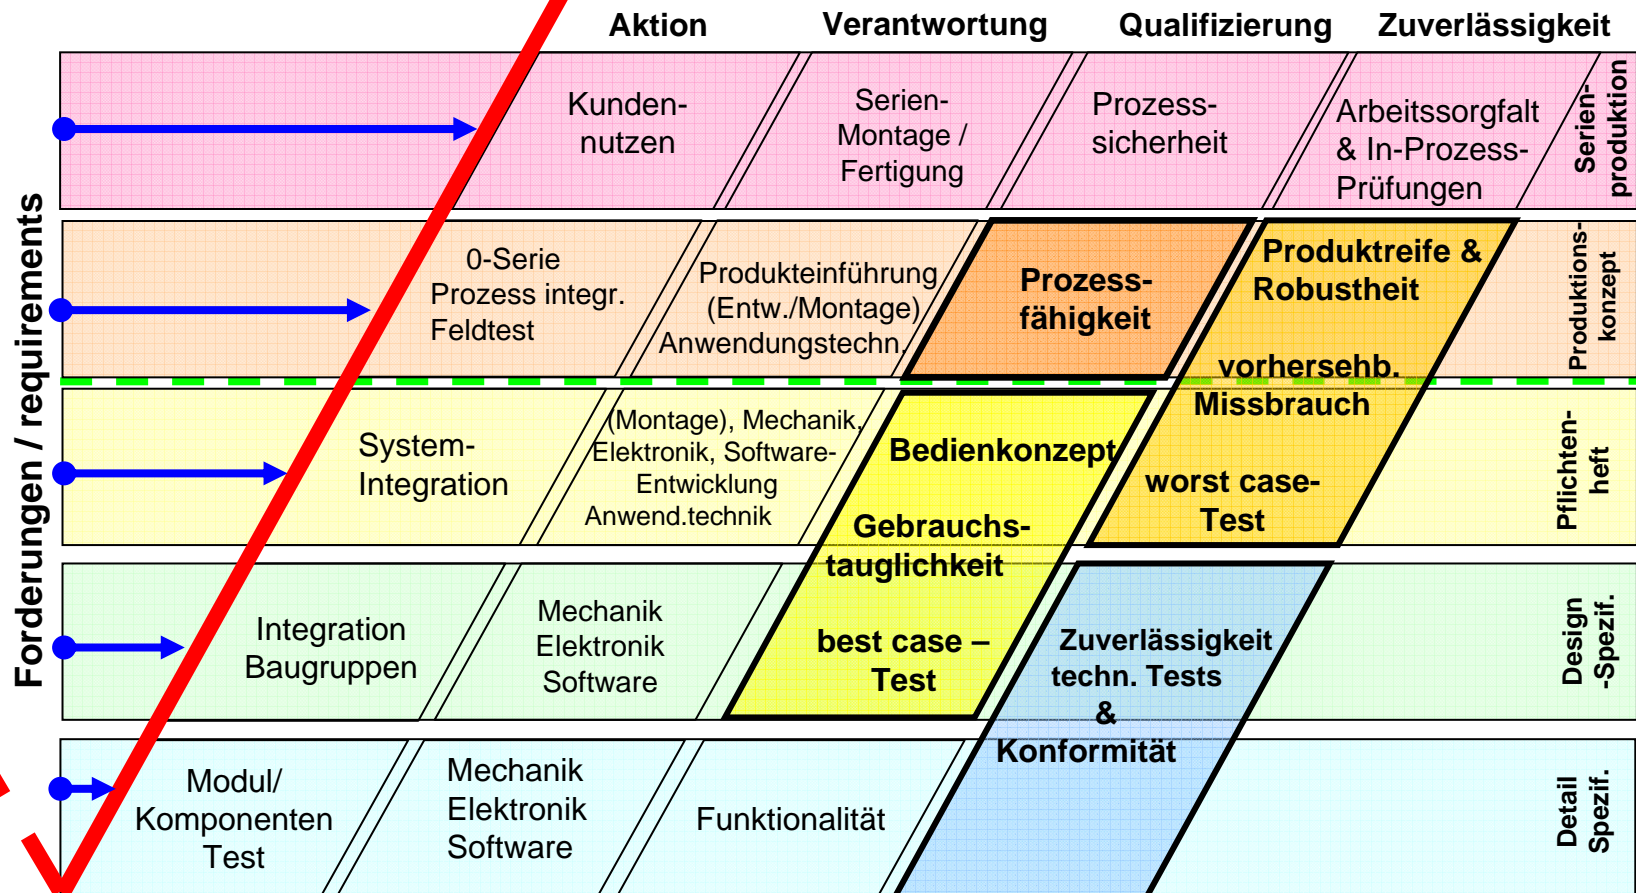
Aktion Verantwortung Qualifizierung Zuverlässigkeit

Forderungen / requirements

Kunden-nutzen

Serien-Montage / Fertigung

Prozess-sicherheit

Arbeitssorgfalt & In-Prozess-Prüfungen

Serien-produktion

0-Serie Prozess integr. Feldtest

Produkteinführung (Entw./Montage) Anwendungstechn.

Prozess-fähigkeit

Produktreife & Robustheit

vorhersehb. Missbrauch

worst case-Test

Produktions-konzept

System-Integration

(Montage), Mechanik, Elektronik, Software-Entwicklung Anwend.technik

Bedienkonzept

Gebrauchs-tauglichkeit

best case – Test

Pflichten-heft

Integration Baugruppen

Mechanik Elektronik Software

Zuverlässigkeit techn. Tests & Konformität

Design -Spezif.

Modul/ Komponenten Test

Mechanik Elektronik Software

Funktionalität

Detail Spezif.